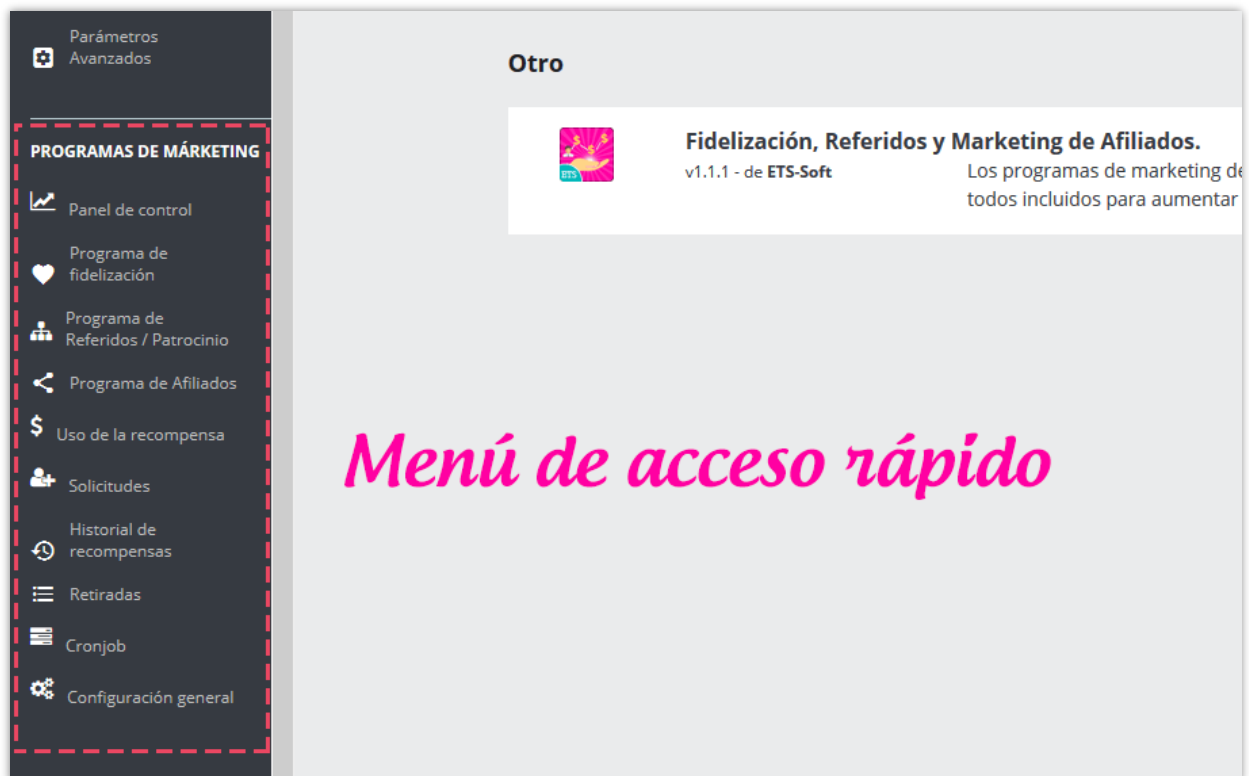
Parámetros Avanzados

PROGRAMAS DE MÁRKETING

Panel de control

Programa de fidelización

Programa de Referidos / Patrocinio

Programa de Afiliados

Uso de la recompensa

Solicitudes

Historial de recompensas

Retiradas

Cronjob

Configuración general

Otro

ETS

Fidelización, Referidos y Marketing de Afiliados.

v1.1.1 - de ETS-Soft

Los programas de marketing de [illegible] todos incluidos para aumentar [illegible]

Menú de acceso rápido